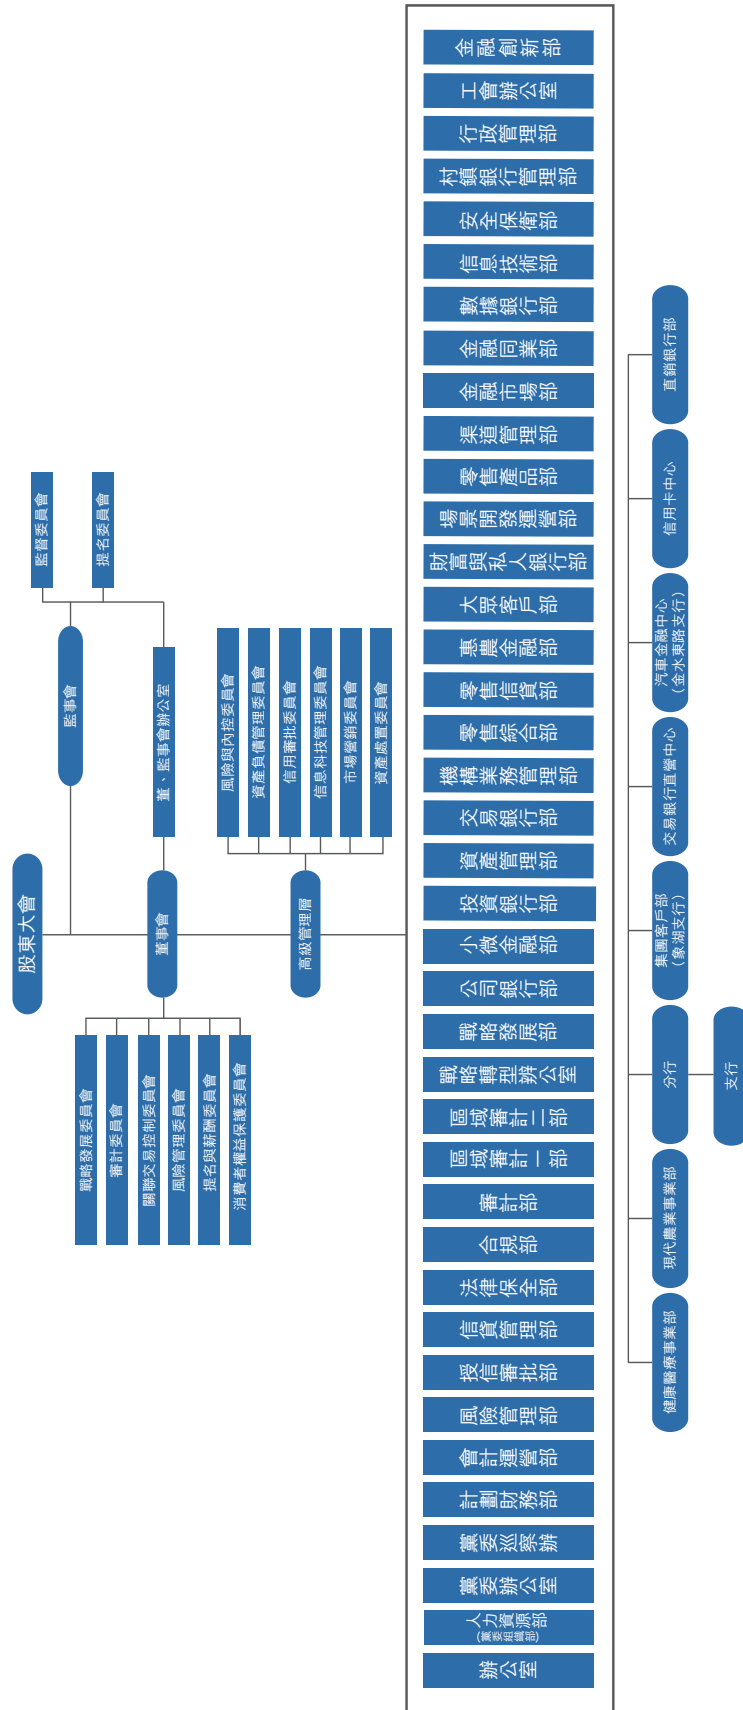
股東大會

監事會

監督委員會

提名委員會

董事會

董、監事會辦公室

戰略發展委員會
審計委員會
關聯交易控制委員會
風險管理委員會
提名與薪酬委員會
消費者權益保護委員會

高級管理層

風險與內控委員會
資產負債管理委員會
信用審批委員會
信息科技管理委員會
市場營銷委員會
資產處置委員會

金融創新部
工會辦公室
行政管理部
村鎮銀行管理部
安全保衛部
信息技術部
數據銀行部
金融同業部
金融市場部
渠道管理部
零售產品部
場景開發運營部
財富與私人銀行部
大眾客戶部
惠農金融部
零售信貸部
零售綜合部
機構業務管理部
交易銀行部
資產管理部
投資銀行部
小微金融部
公司銀行部
戰略發展部
戰略轉型辦公室
區域審計二部
區域審計一部
審計部
合規部
法律保全部
信貸管理部
授信審批部
風險管理部
會計運營部
計劃財務部
黨委巡察辦
黨委辦公室
人力資源部
(黨委組織部)
辦公室

直銷銀行部
信用卡中心
汽車金融中心
(金水東路支行)
交易銀行直營中心
集團客戶部
(象湖支行)
分行
支行
現代農業事業部
健康醫療事業部